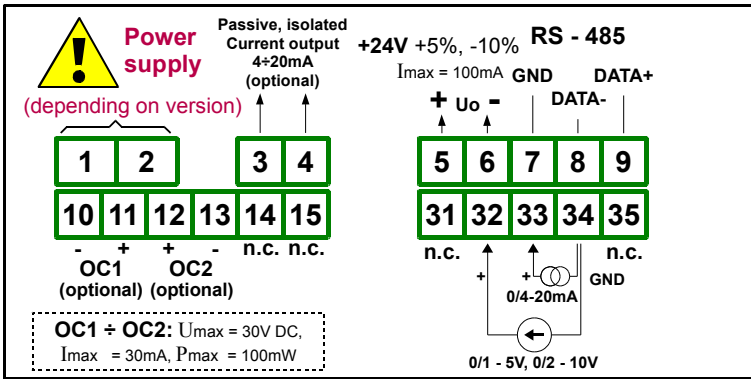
Power supply

(depending on version)

Passive, isolated Current output 4÷20mA (optional)

+24V +5%, -10%

Imax = 100mA

RS - 485

GND

DATA+

DATA-

+ Uo -

1 2 3 4 5 6 7 8 9

10 11 12 13 14 15 31 32 33 34 35

- + + -

n.c. n.c.

OC1 (optional)

OC2 (optional)

n.c.

n.c.

+

+

0/4-20mA

GND

OC1 ÷ OC2: Umax = 30V DC, Imax = 30mA, Pmax = 100mW

0/1 - 5V, 0/2 - 10V